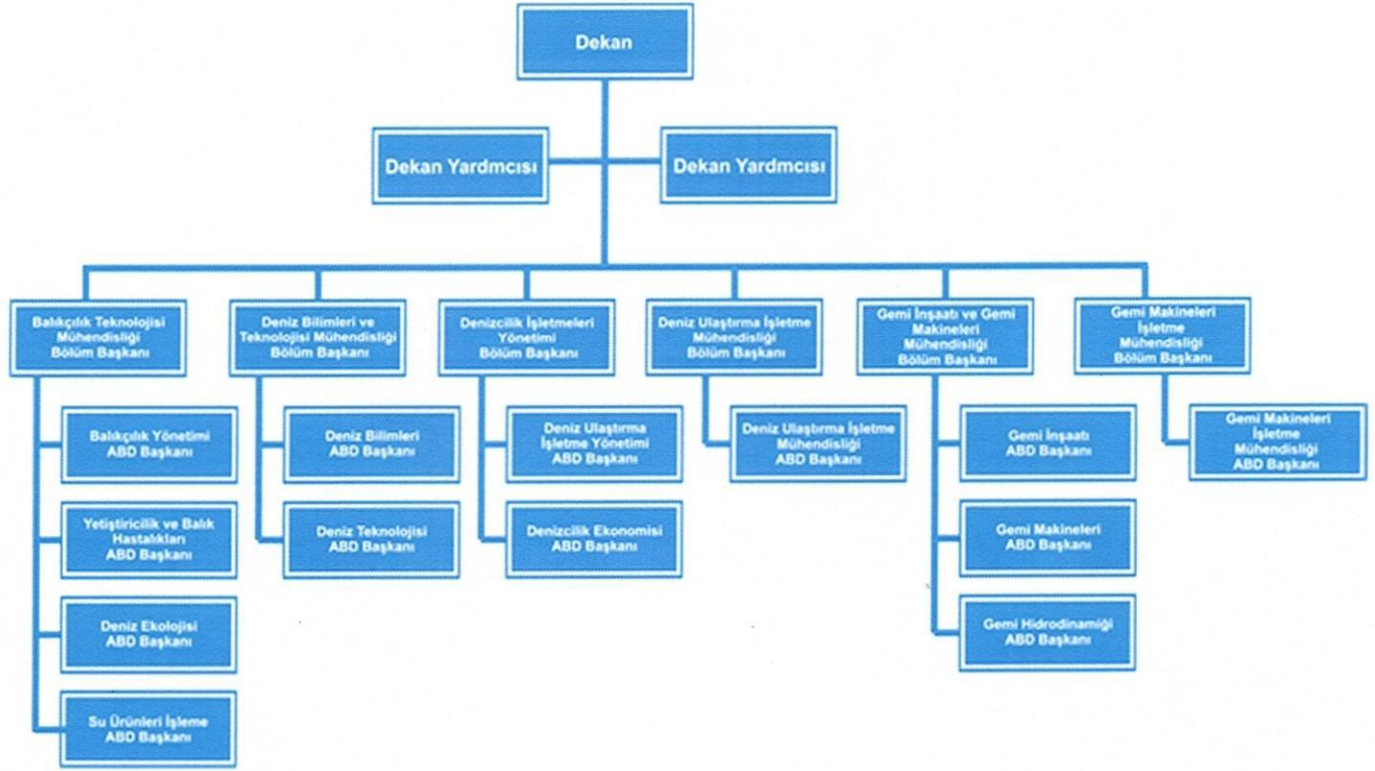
Dekan

Dekan Yardmcısı

Dekan Yardmcısı

Balıkçılık Teknolojisi Mühendisliği Bölüm Başkanı

Balıkçılık Yönetimi ABD Başkanı

Yetiştiricilik ve Balık Hastalıkları ABD Başkanı

Deniz Ekolojisi ABD Başkanı

Su Ürünleri İşleme ABD Başkanı

Deniz Bilimleri ve Teknolojisi Mühendisliği Bölüm Başkanı

Deniz Bilimleri ABD Başkanı

Deniz Teknolojisi ABD Başkanı

Denizcilik İşletmeleri Yönetimi Bölüm Başkanı

Deniz Ulaştırma İşletme Yönetimi ABD Başkanı

Denizcilik Ekonomisi ABD Başkanı

Deniz Ulaştırma İşletme Mühendisliği Bölüm Başkanı

Deniz Ulaştırma İşletme Mühendisliği ABD Başkanı

Gemi İnşaatı ve Gemi Makineleri Mühendisliği Bölüm Başkanı

Gemi İnşaatı ABD Başkanı

Gemi Makineleri ABD Başkanı

Gemi Hidrodinamiği ABD Başkanı

Gemi Makineleri İşletme Mühendisliği Bölüm Başkanı

Gemi Makineleri İşletme Mühendisliği ABD Başkanı